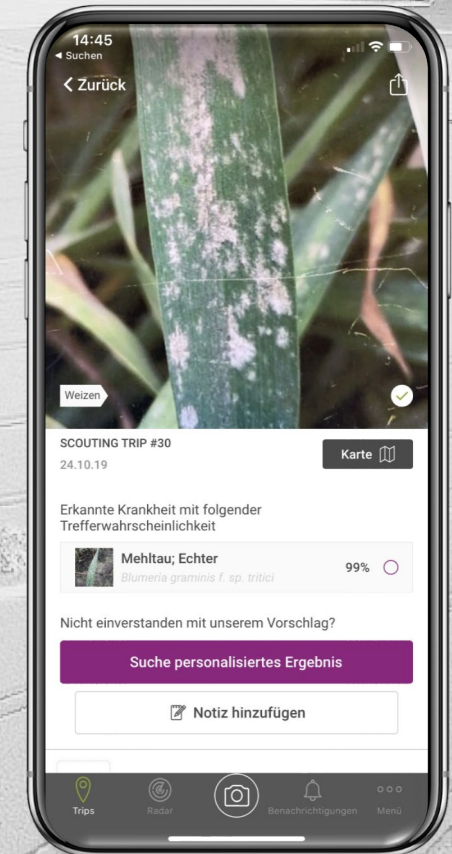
14:45
◂ Suchen

< Zurück

Weizen

SCOUTING TRIP #30
24.10.19

Karte

Erkannte Krankheit mit folgender Trefferwahrscheinlichkeit

Mehltau; Echter
Blumeria graminis f. sp. tritici
99%

Nicht einverstanden mit unserem Vorschlag?

Suche personalisiertes Ergebnis

Notiz hinzufügen

Trips
Radar
Benachrichtigungen
Menü